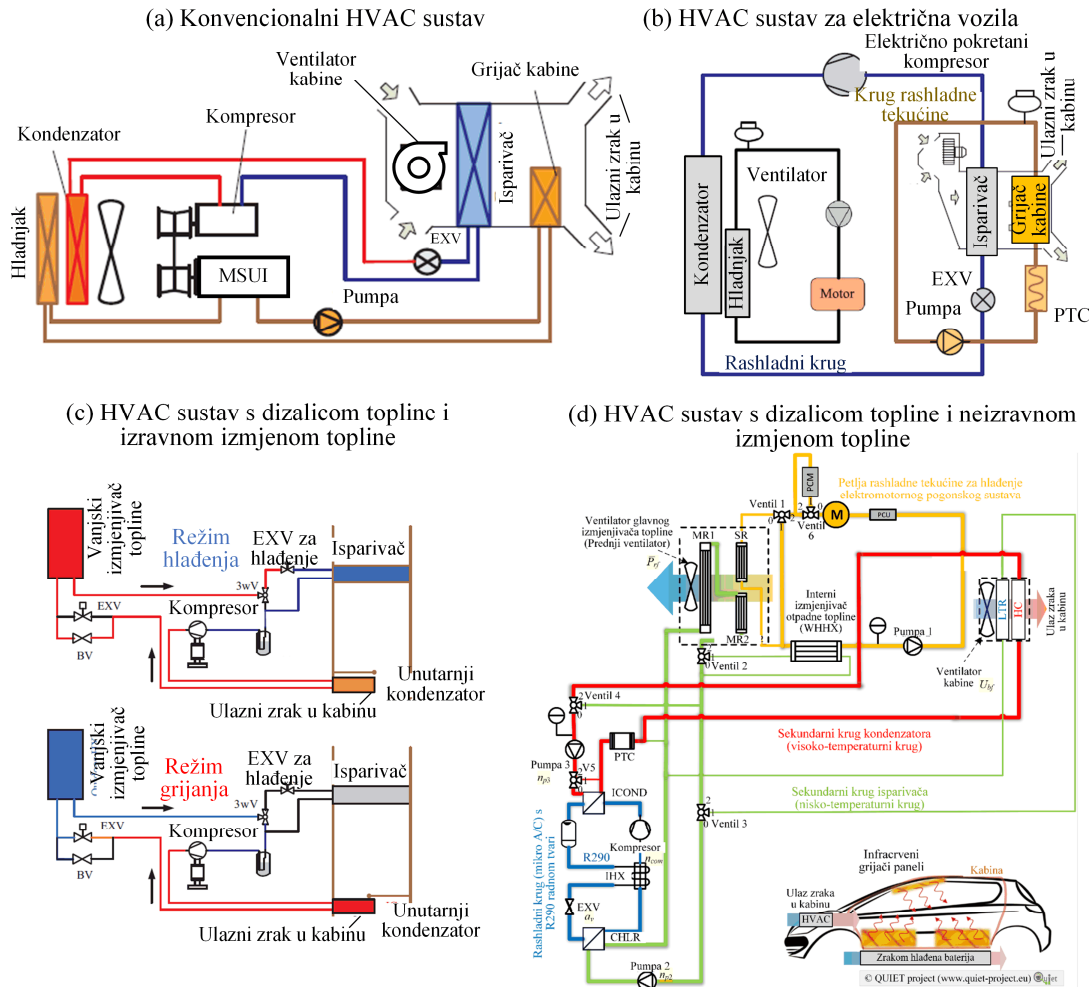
(a) Konvencionalni HVAC sustav

Ventilator kabine

Grijač kabine

Kompresor

Kondenzator

Hladnjak

MSUI

Isparivač

EXV

Pumpa

Ulazni zrak u kabinu

(b) HVAC sustav za električna vozila

Električno pokretani kompresor

Krug rashladne tekućine

Ulazni zrak u kabinu

Ventilator

Kondenzator

Hladnjak

Motor

Isparivač

Grijač kabine

EXV

Pumpa

PTC

Rashladni krug

(c) HVAC sustav s dizalicom topline i izravnom izmjenom topline

Vanjski izmjenjivač topline

Režim hlađenja

EXV za hlađenje

Isparivač

3wV

EXV

Kompresor

BV

Unutarnji kondenzator

Ulazni zrak u kabinu

Vanjski izmjenjivač topline

Režim grijanja

EXV za hlađenje

Isparivač

3wV

EXV

Kompresor

BV

Unutarnji kondenzator

Ulazni zrak u kabinu

(d) HVAC sustav s dizalicom topline i neizravnom izmjenom topline

PCM

Petlja rashladne tekućine za hlađenje elektromotornog pogonskog sustava

Ventil 1

M

PCU

Ventil 6

Ventilator glavnog izmjenjivača topline (Prednji ventilator)

$\dot{P}_{ff}$

MR1

SR

MR2

Interni izmjenjivač otpadne topline (WHHX)

Pumpa 1

LTR

HC

Ulaz zraka u kabinu

Ventilator kabine

$U_{bf}$

Ventil 2

Ventil 4

Sekundarni krug kondenzatora (visoko-temperaturni krug)

Pumpa 3

$n_{p3}$

V5

PTC

ICOND

Sekundarni krug isparivača (nisko-temperaturni krug)

Ventil 3

Kompresor

$n_{com}$

R290

IHX

Rashladni krug (mikro A/C) s R290 radnom tvari

EXV

$a_v$

CHLR

Pumpa 2

$n_{p2}$

Infracrveni grijači paneli

Kabina

Ulaz zraka u kabinu

HVAC

Zrakom hlađena baterija

© QUIET project (www.quiet-project.eu)